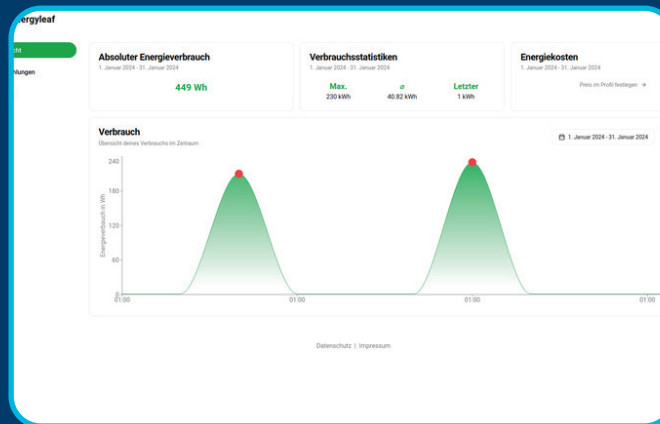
ergyleaf

cht

lungen

Absoluter Energieverbrauch
1. Januar 2024 - 31. Januar 2024

449 Wh

Verbrauchsstatistiken
1. Januar 2024 - 31. Januar 2024

| Max. | ø | Letzter |
|---|---|---|
| 230 kWh | 40.82 kWh | 1 kWh |

Energiekosten
1. Januar 2024 - 31. Januar 2024

Preis im Profil festlegen →

Verbrauch
Übersicht deines Verbrauchs im Zeitraum

1. Januar 2024 - 31. Januar 2024

Energieverbrauch in Wh

240
180
120
60
0

01:00
01:00
01:00
01:00

Datenschutz | Impressum